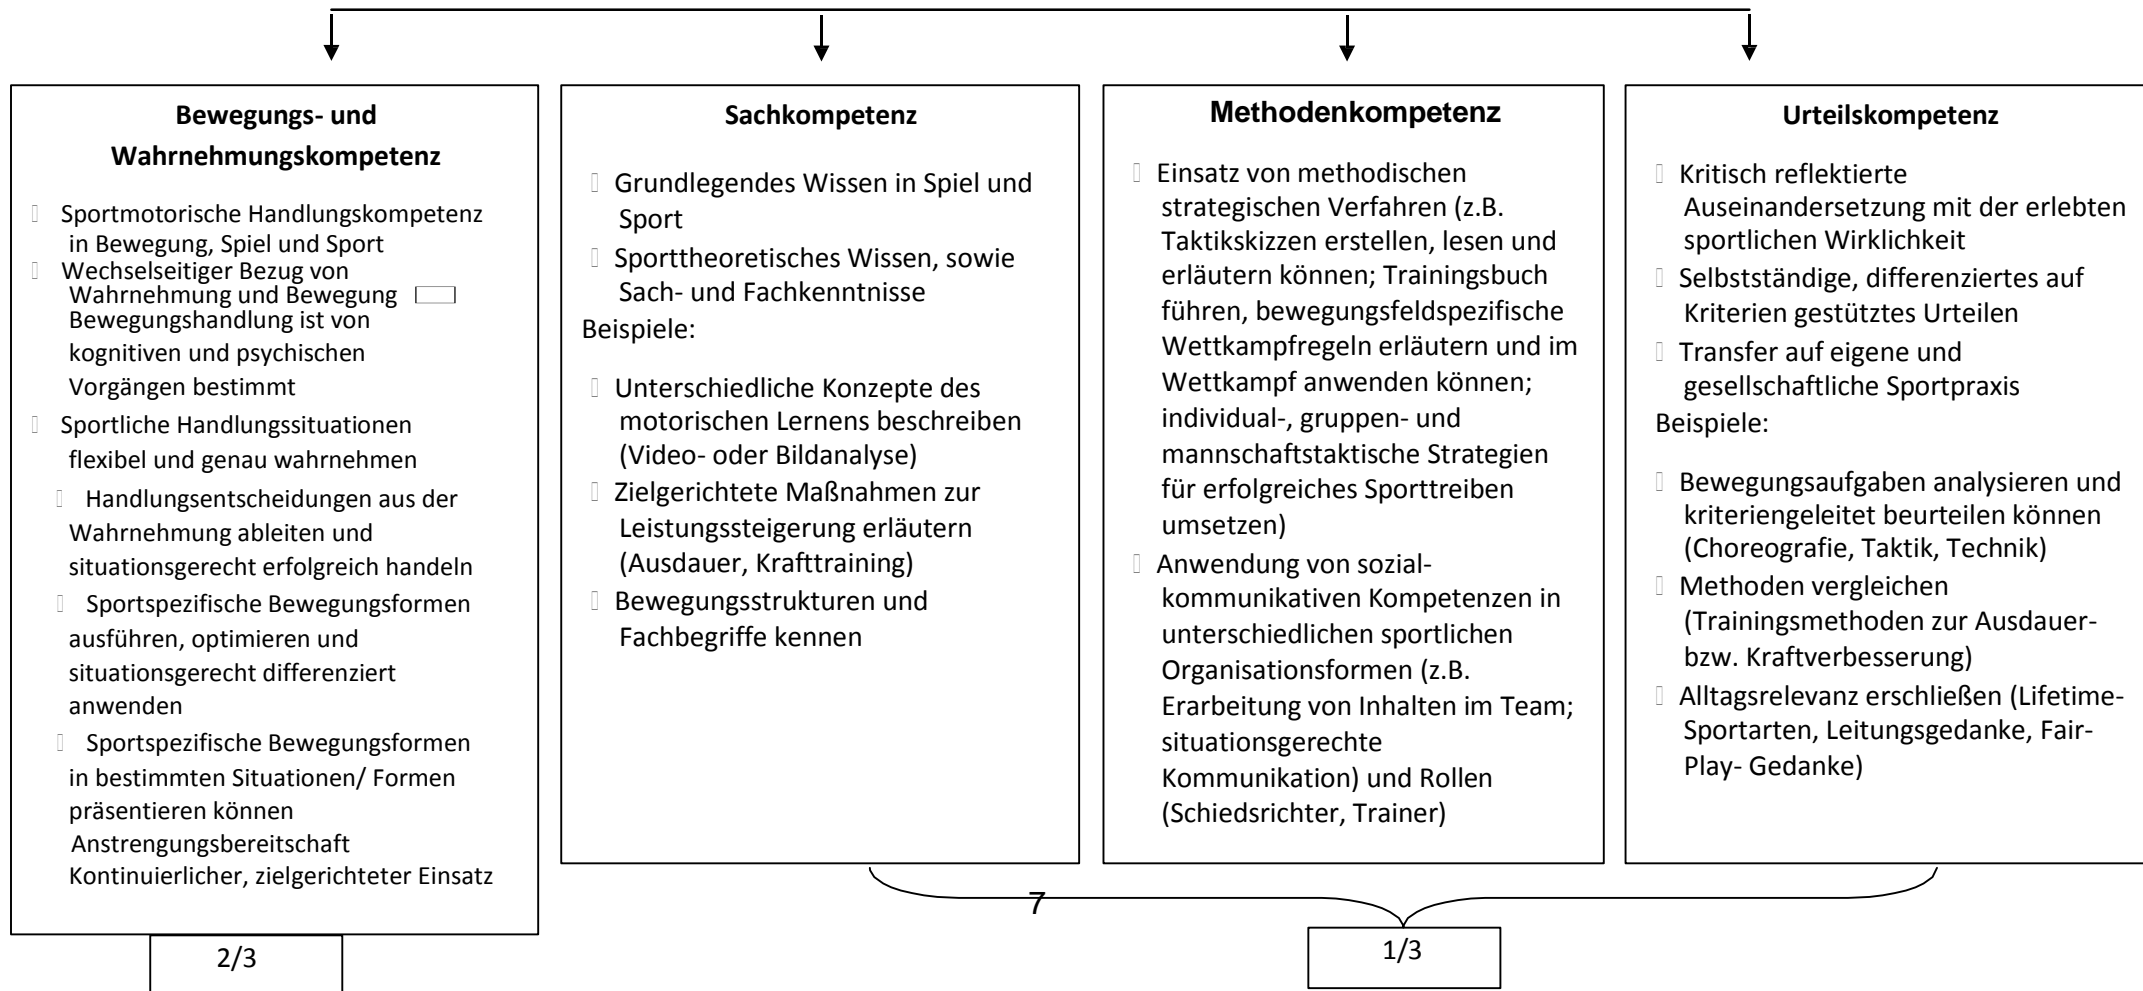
**Bewegungs- und Wahrnehmungskompetenz**

Sportmotorische Handlungskompetenz in Bewegung, Spiel und Sport

Wechselseitiger Bezug von Wahrnehmung und Bewegung Bewegungshandlung ist von kognitiven und psychischen Vorgängen bestimmt

Sportliche Handlungssituationen flexibel und genau wahrnehmen

Handlungsentscheidungen aus der Wahrnehmung ableiten und situationsgerecht erfolgreich handeln

Sportspezifische Bewegungsformen ausführen, optimieren und situationsgerecht differenziert anwenden

Sportspezifische Bewegungsformen in bestimmten Situationen/ Formen präsentieren können

Anstrengungsbereitschaft

Kontinuierlicher, zielgerichteter Einsatz

2/3

**Sachkompetenz**

Grundlegendes Wissen in Spiel und Sport

Sporttheoretisches Wissen, sowie Sach- und Fachkenntnisse

Beispiele:

Unterschiedliche Konzepte des motorischen Lernens beschreiben (Video- oder Bildanalyse)

Zielgerichtete Maßnahmen zur Leistungssteigerung erläutern (Ausdauer, Krafttraining)

Bewegungsstrukturen und Fachbegriffe kennen

**Methodenkompetenz**

Einsatz von methodischen strategischen Verfahren (z.B. Taktikskizzen erstellen, lesen und erläutern können; Trainingsbuch führen, bewegungsfeldspezifische Wettkampfregeln erläutern und im Wettkampf anwenden können; individual-, gruppen- und mannschaftstaktische Strategien für erfolgreiches Sporttreiben umsetzen)

Anwendung von sozial-kommunikativen Kompetenzen in unterschiedlichen sportlichen Organisationsformen (z.B. Erarbeitung von Inhalten im Team; situationsgerechte Kommunikation) und Rollen (Schiedsrichter, Trainer)

**Urteilskompetenz**

Kritisch reflektierte Auseinandersetzung mit der erlebten sportlichen Wirklichkeit

Selbstständige, differenziertes auf Kriterien gestütztes Urteilen

Transfer auf eigene und gesellschaftliche Sportpraxis

Beispiele:

Bewegungsaufgaben analysieren und kriteriengeleitet beurteilen können (Choreografie, Taktik, Technik)

Methoden vergleichen (Trainingsmethoden zur Ausdauer- bzw. Kraftverbesserung)

Alltagsrelevanz erschließen (Lifetime-Sportarten, Leitungsgedanke, Fair-Play- Gedanke)

7

1/3